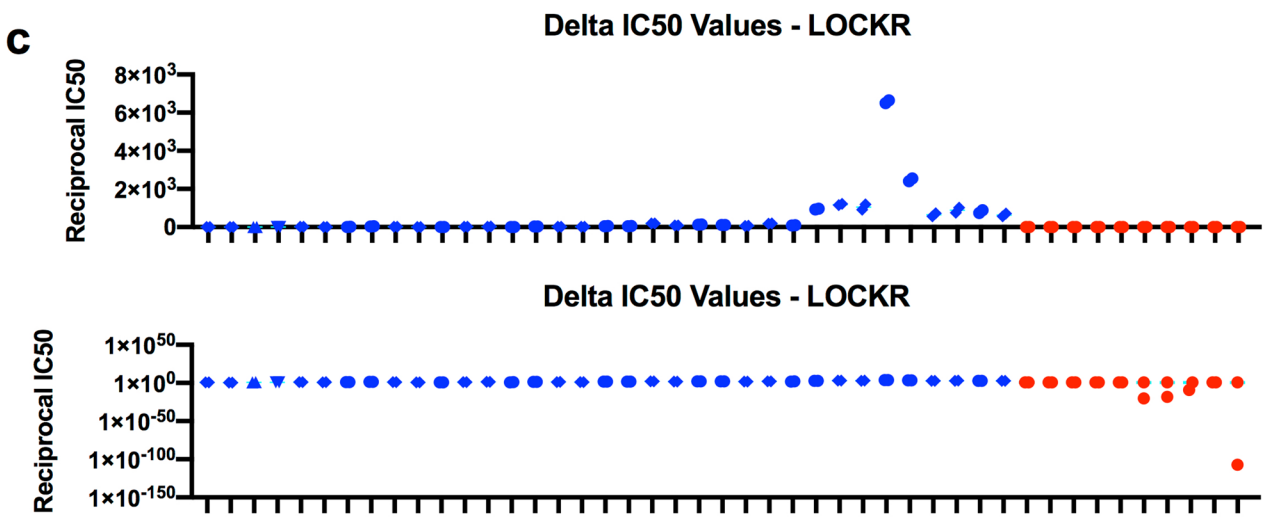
c

Delta IC50 Values - LOCKR

Reciprocal IC50

$8\times10^3$
$6\times10^3$
$4\times10^3$
$2\times10^3$
0

Delta IC50 Values - LOCKR

Reciprocal IC50

$1\times10^{50}$
$1\times10^{0}$
$1\times10^{-50}$
$1\times10^{-100}$
$1\times10^{-150}$